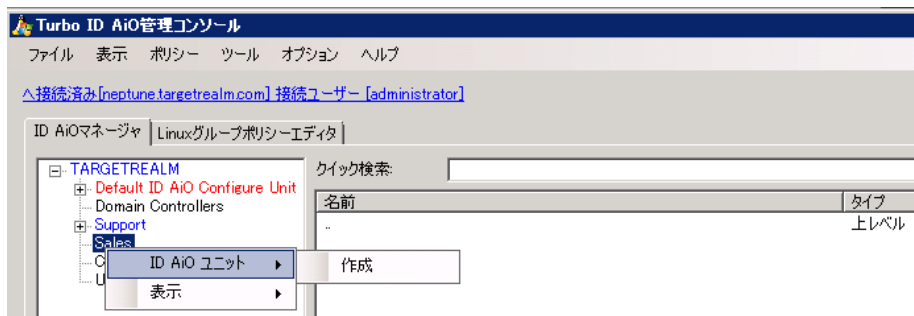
Turbo ID AiO管理コンソール

ファイル 表示 ポリシー ツール オプション ヘルプ

へ接続済み[neptune.targetrealm.com] 接続ユーザー [administrator]

ID AiOマネージャ | Linuxグループポリシーエディタ

TARGETREALM
Default ID AiO Configure Unit
Domain Controllers
Support
Sales
C
U

ID AiO ユニット
表示

作成

クイック検索:

| 名前 | タイプ |
|---|---|
| .. | 上レベル |